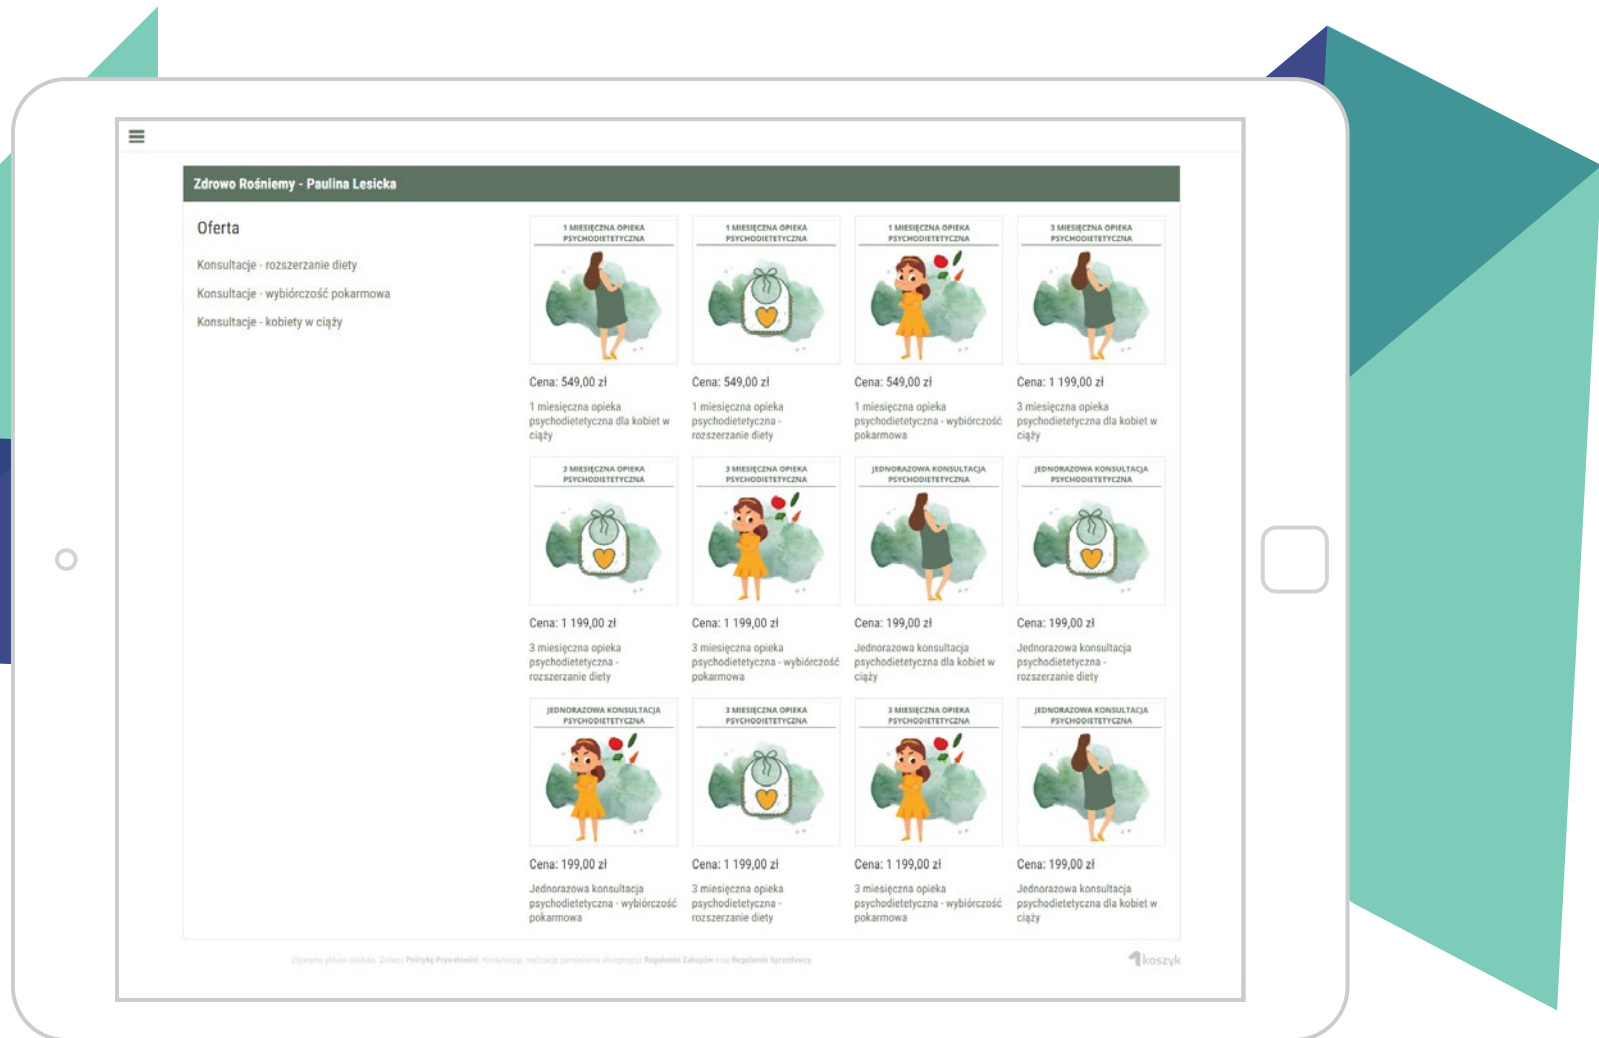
Zdrowo Rośniemy - Paulina Lesicka

Oferta

Konsultacje - rozszerzanie diety

Konsultacje - wybiórczość pokarmowa

Konsultacje - kobiety w ciąży

1 MIESIĘCZNA OPIEKA PSYCHODIETETYCZNA

Cena: 549,00 zł

1 miesięczna opieka psychodietetyczna dla kobiet w ciąży

1 MIESIĘCZNA OPIEKA PSYCHODIETETYCZNA

Cena: 549,00 zł

1 miesięczna opieka psychodietetyczna - rozszerzanie diety

1 MIESIĘCZNA OPIEKA PSYCHODIETETYCZNA

Cena: 549,00 zł

1 miesięczna opieka psychodietetyczna - wybiórczość pokarmowa

3 MIESIĘCZNA OPIEKA PSYCHODIETETYCZNA

Cena: 1 199,00 zł

3 miesięczna opieka psychodietetyczna dla kobiet w ciąży

3 MIESIĘCZNA OPIEKA PSYCHODIETETYCZNA

Cena: 1 199,00 zł

3 miesięczna opieka psychodietetyczna - rozszerzanie diety

3 MIESIĘCZNA OPIEKA PSYCHODIETETYCZNA

Cena: 1 199,00 zł

3 miesięczna opieka psychodietetyczna - wybiórczość pokarmowa

JEDNORAZOWA KONSULTACJA PSYCHODIETETYCZNA

Cena: 199,00 zł

Jednorazowa konsultacja psychodietetyczna dla kobiet w ciąży

JEDNORAZOWA KONSULTACJA PSYCHODIETETYCZNA

Cena: 199,00 zł

Jednorazowa konsultacja psychodietetyczna - rozszerzanie diety

JEDNORAZOWA KONSULTACJA PSYCHODIETETYCZNA

Cena: 199,00 zł

Jednorazowa konsultacja psychodietetyczna - wybiórczość pokarmowa

3 MIESIĘCZNA OPIEKA PSYCHODIETETYCZNA

Cena: 1 199,00 zł

3 miesięczna opieka psychodietetyczna - rozszerzanie diety

3 MIESIĘCZNA OPIEKA PSYCHODIETETYCZNA

Cena: 1 199,00 zł

3 miesięczna opieka psychodietetyczna - wybiórczość pokarmowa

JEDNORAZOWA KONSULTACJA PSYCHODIETETYCZNA

Cena: 199,00 zł

Jednorazowa konsultacja psychodietetyczna dla kobiet w ciąży

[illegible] Polityki Prywatności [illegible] Regulamin Zakupów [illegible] Regulamin Sprzedawcy

koszyk